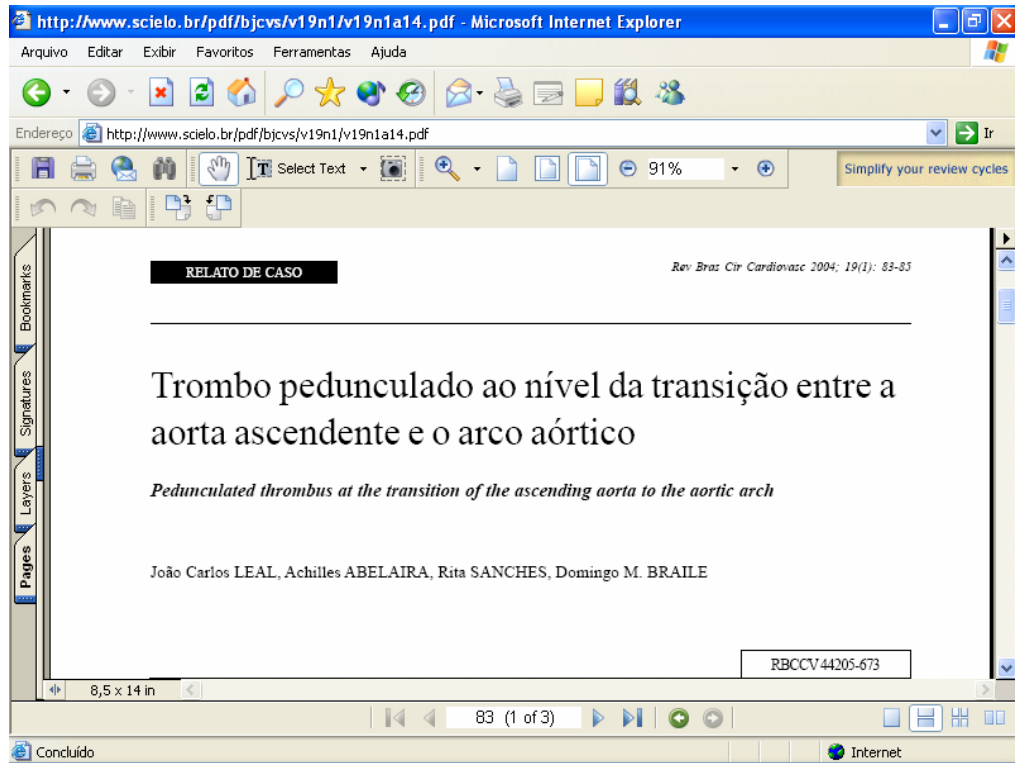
http://www.scielo.br/pdf/bjcvs/v19n1/v19n1a14.pdf - Microsoft Internet Explorer

Arquivo Editar Exibir Favoritos Ferramentas Ajuda

Endereço http://www.scielo.br/pdf/bjcvs/v19n1/v19n1a14.pdf Ir

Select Text 91% Simplify your review cycles

Bookmarks Signatures Layers Pages

RELATO DE CASO

Rev Bras Cir Cardiovasc 2004; 19(1): 83-85

Trombo pedunculado ao nível da transição entre a aorta ascendente e o arco aórtico

Pedunculated thrombus at the transition of the ascending aorta to the aortic arch

João Carlos LEAL, Achilles ABELAIRA, Rita SANCHES, Domingo M. BRAILE

RBCCV 44205-673

8,5 x 14 in

83 (1 of 3)

Concluído Internet